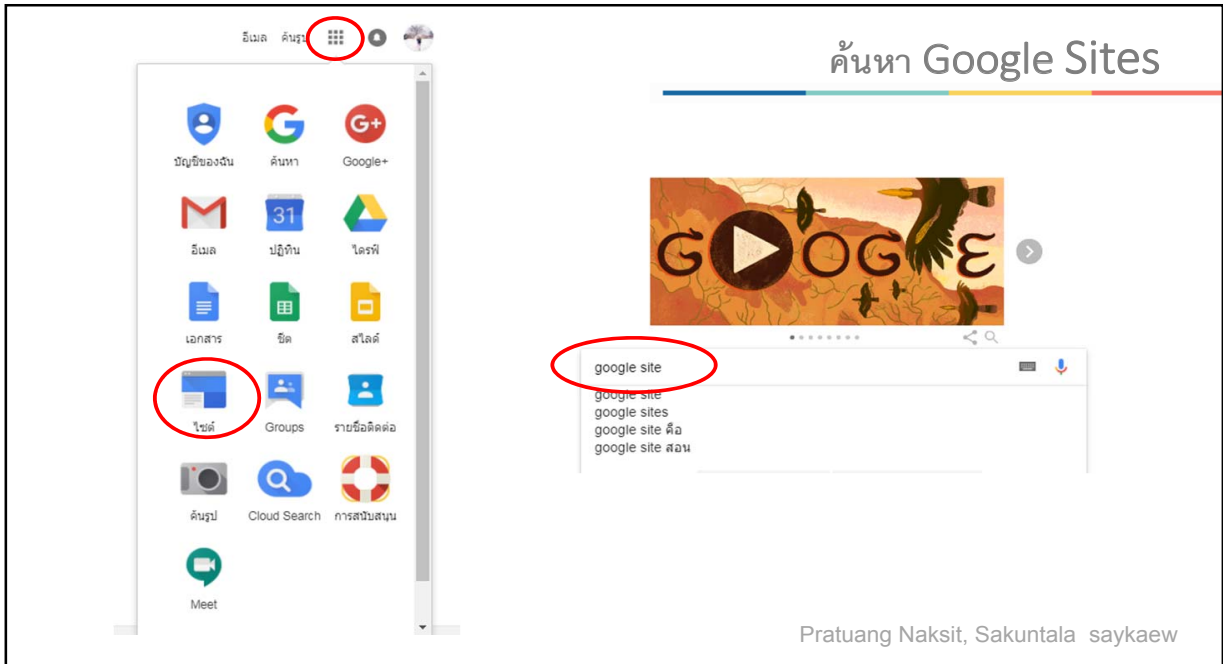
อีเมล ค้นรูป

ค้นหา Google Sites

บัญชีของฉัน
ค้นหา
Google+
อีเมล
31
ปฏิทิน
ไดรฟ์
เอกสาร
ชีต
สไลด์
ไซต์
Groups
รายชื่อติดต่อ
ค้นรูป
Cloud Search
การสนับสนุน
Meet

GOOGLE

google site
google site
google sites
google site คือ
google site สอน

Pratuang Naksit, Sakuntala saykaew